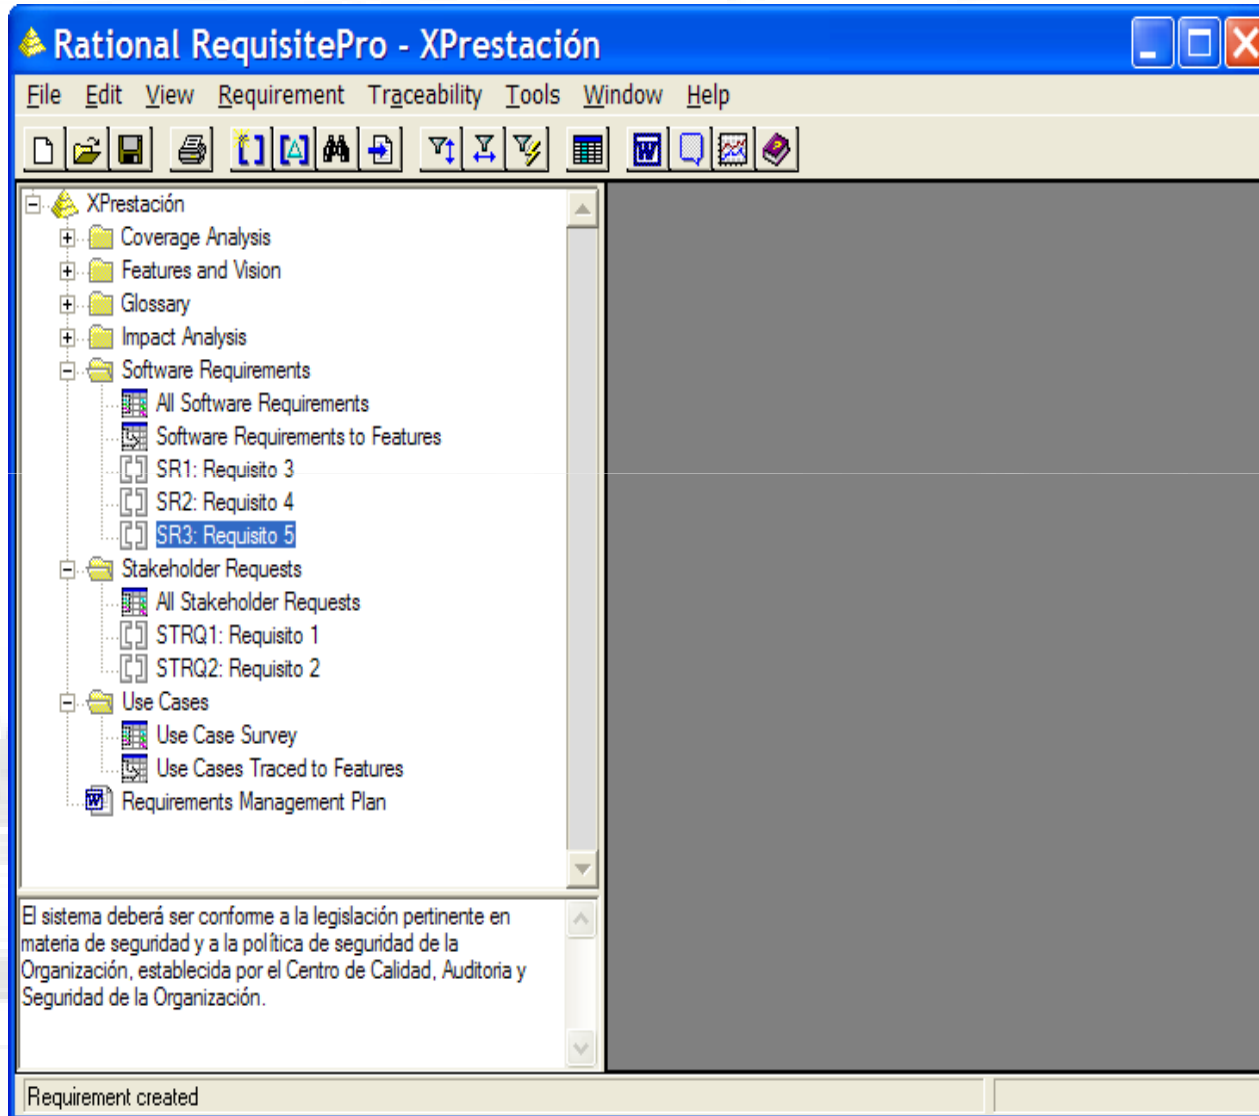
Rational RequisitePro - XPrestación

File Edit View Requirement Traceability Tools Window Help

XPrestación
Coverage Analysis
Features and Vision
Glossary
Impact Analysis
Software Requirements
All Software Requirements
Software Requirements to Features
SR1: Requisito 3
SR2: Requisito 4
SR3: Requisito 5
Stakeholder Requests
All Stakeholder Requests
STRQ1: Requisito 1
STRQ2: Requisito 2
Use Cases
Use Case Survey
Use Cases Traced to Features
Requirements Management Plan

El sistema deberá ser conforme a la legislación pertinente en materia de seguridad y a la política de seguridad de la Organización, establecida por el Centro de Calidad, Auditoria y Seguridad de la Organización.

Requirement created